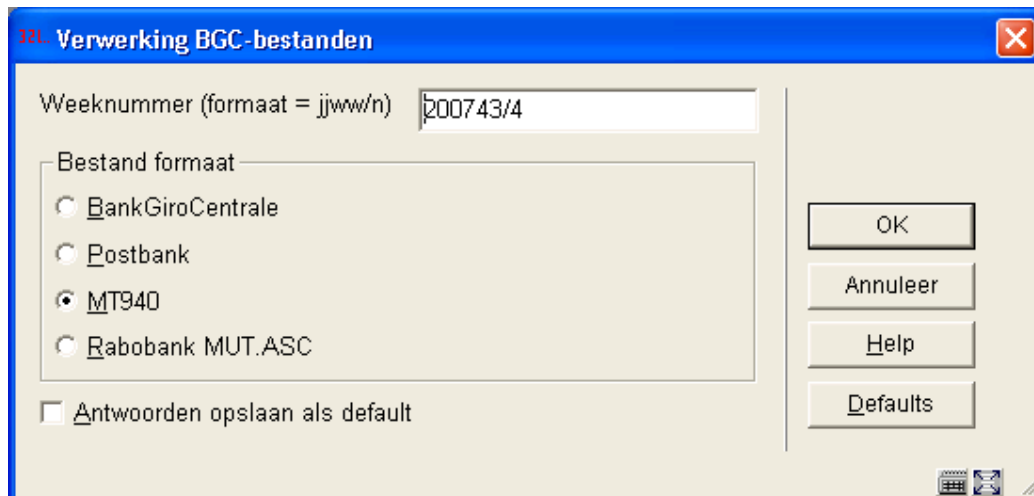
32L Verwerking BGC-bestanden

Weeknummer (formaat = jjww/n) 200743/4

Bestand formaat

BankGiroCentrale

Postbank

MT940

Rabobank MUT.ASC

Antwoorden opslaan als default

OK

Annuleer

Help

Defaults